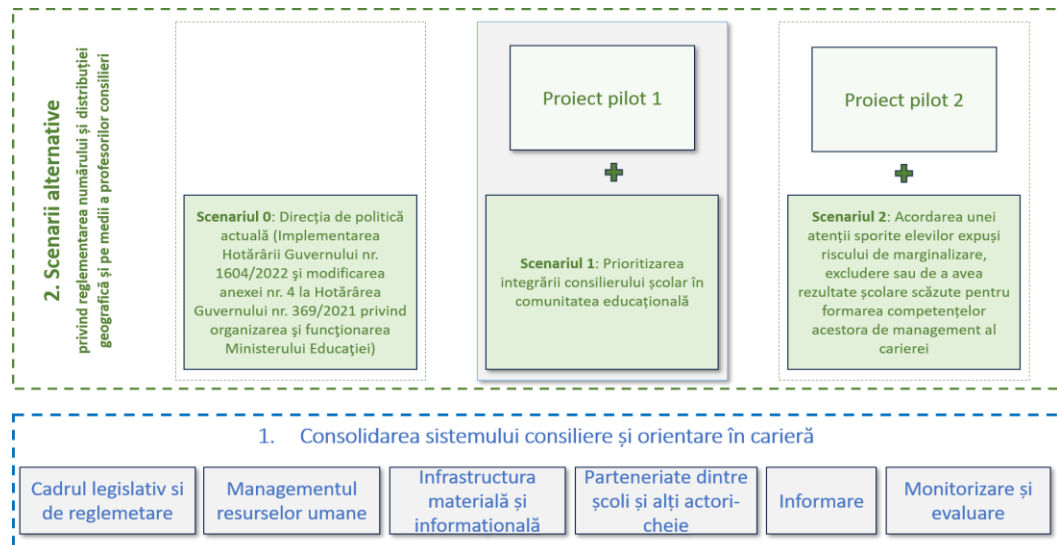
2. Scenarii alternative

privind reglementarea numărului și distribuției geografică și pe medii a profesorilor consilieri

Scenariul 0: Direcția de politică actuală (Implementarea Hotărârii Guvernului nr. 1604/2022 și modificarea anexei nr. 4 la Hotărârea Guvernului nr. 369/2021 privind organizarea și funcționarea Ministerului Educației)

Proiect pilot 1

+

Scenariul 1: Prioritizarea integrării consilierului școlar în comunitatea educațională

Proiect pilot 2

+

Scenariul 2: Acordarea unei atenții sporite elevilor expuși riscului de marginalizare, excludere sau de a avea rezultate școlare scăzute pentru formarea competențelor acestora de management al carierei

1. Consolidarea sistemului consiliere și orientare în carieră

Cadrul legislativ si de reglemetare

Managementul resurselor umane

Infrastructura materială și informațională

Parteneriate dintre școli și alți actori-cheie

Informare

Monitorizare și evaluare